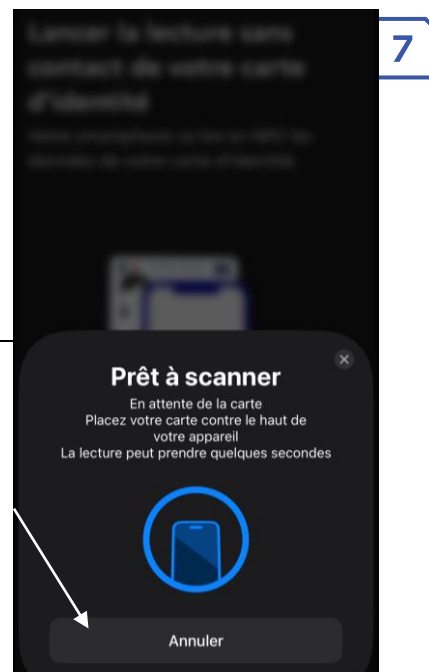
7

Lancer la lecture sans contact de votre carte d'identité

Votre smartphone va lire en NFC les données de votre carte d'identité

Prêt à scanner

En attente de la carte
Placez votre carte contre le haut de votre appareil
La lecture peut prendre quelques secondes

Annuler